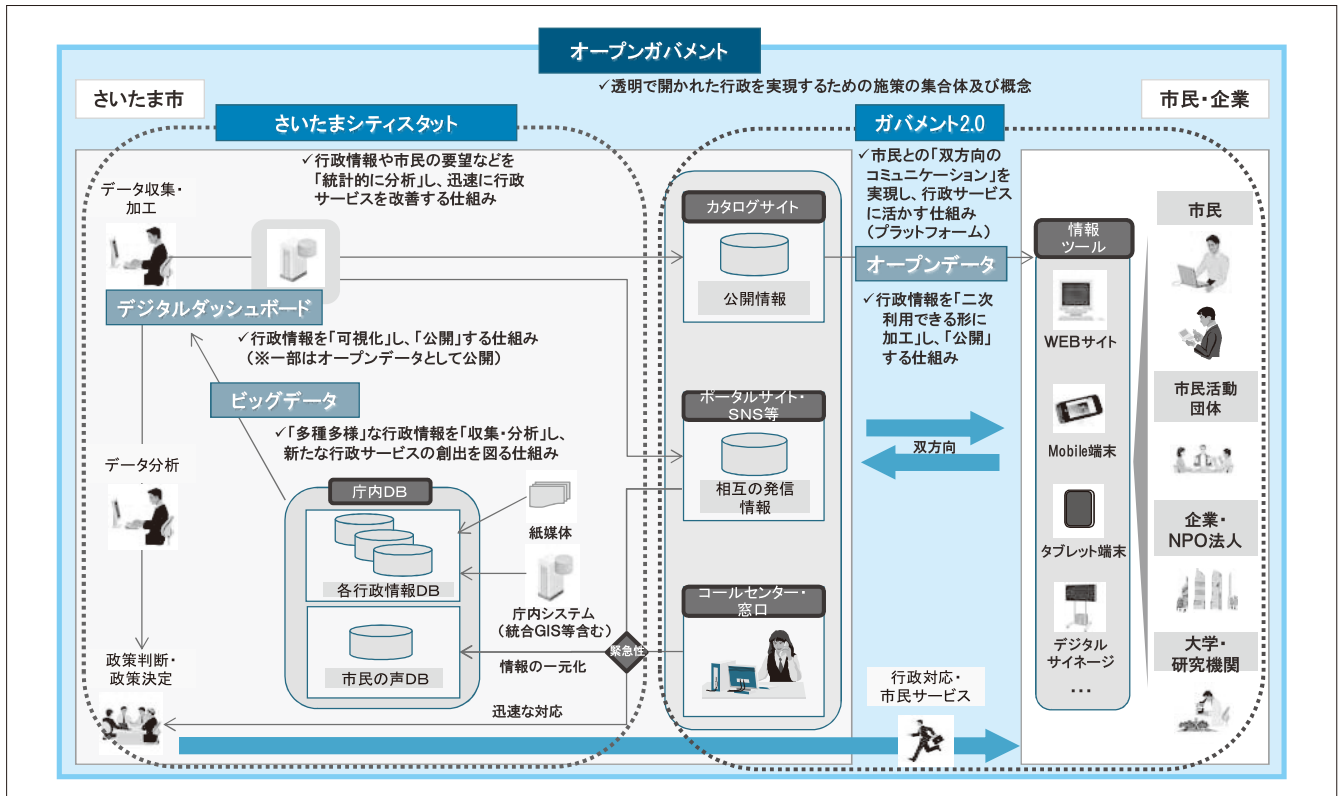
オープンガバメント

✓透明で開かれた行政を実現するための施策の集合体及び概念

さいたま市

市民・企業

さいたまシティスタット

✓行政情報や市民の要望などを「統計的に分析」し、迅速に行政サービスを改善する仕組み

ガバメント2.0

✓市民との「双方向のコミュニケーション」を実現し、行政サービスに活かす仕組み（プラットフォーム）

データ収集・加工

デジタルダッシュボード

✓行政情報を「可視化」し、「公開」する仕組み（※一部はオープンデータとして公開）

ビッグデータ

✓「多種多様」な行政情報を「収集・分析」し、新たな行政サービスの創出を図る仕組み

データ分析

政策判断・政策決定

庁内DB

各行政情報DB

市民の声DB

紙媒体

庁内システム（統合GIS等含む）

情報の一元化

緊急性

迅速な対応

カタログサイト

公開情報

ポータルサイト・SNS等

相互の発信情報

コールセンター・窓口

オープンデータ

✓行政情報を「二次利用できる形に加工」し、「公開」する仕組み

双方向

行政対応・市民サービス

情報ツール

WEBサイト

Mobile端末

タブレット端末

デジタルサイネージ

…

市民

市民活動団体

企業・NPO法人

大学・研究機関